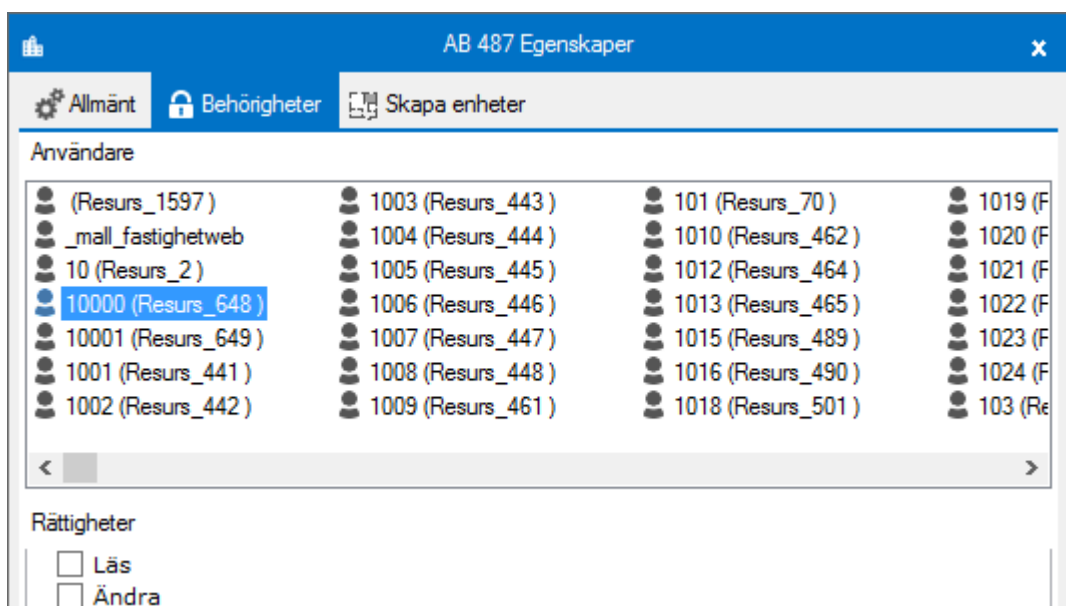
AB 487 Egenskaper

×

Allmänt

Behörigheter

Skapa enheter

Användare

(Resurs_1597 )
_mall_fastighetweb
10 (Resurs_2 )
10000 (Resurs_648 )
10001 (Resurs_649 )
1001 (Resurs_441 )
1002 (Resurs_442 )

1003 (Resurs_443 )
1004 (Resurs_444 )
1005 (Resurs_445 )
1006 (Resurs_446 )
1007 (Resurs_447 )
1008 (Resurs_448 )
1009 (Resurs_461 )

101 (Resurs_70 )
1010 (Resurs_462 )
1012 (Resurs_464 )
1013 (Resurs_465 )
1015 (Resurs_489 )
1016 (Resurs_490 )
1018 (Resurs_501 )

1019 (F
1020 (F
1021 (F
1022 (F
1023 (F
1024 (F
103 (Re

<

>

Rättigheter

Läs

Ändra